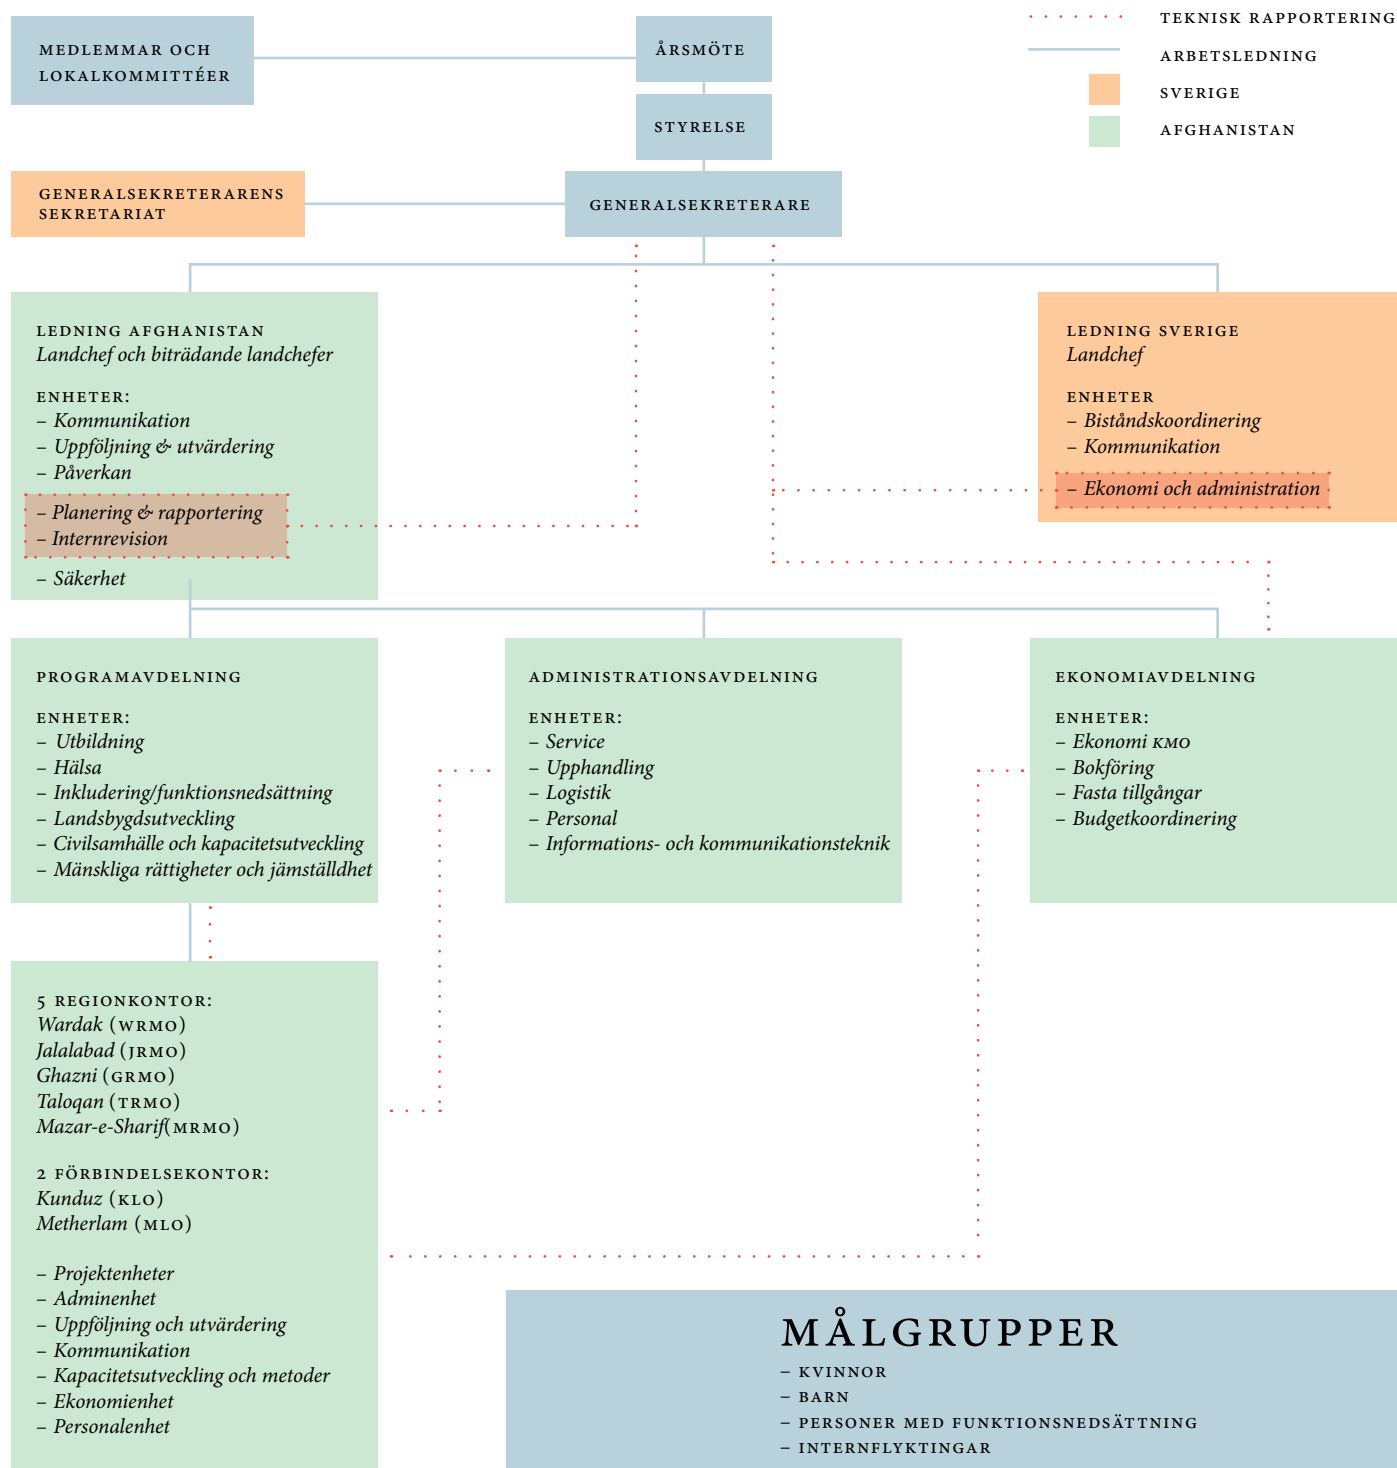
TEKNISK RAPPORTERING
ARBETSLEDNING
SVERIGE
AFGHANISTAN

MEDLEMMAR OCH LOKALKOMMITTÉER

ÅRSMÖTE

STYRELSE

GENERALSEKRETERARENS SEKRETARIAT

GENERALSEKRETERARE

LEDNING AFGHANISTAN
Landchef och biträdande landchefer

ENHETER:
– Kommunikation
– Uppföljning & utvärdering
– Påverkan
– Planering & rapportering
– Internrevision
– Säkerhet

LEDNING SVERIGE
Landchef

ENHETER
– Biståndskoordinering
– Kommunikation
– Ekonomi och administration

PROGRAMAVDELNING

ENHETER:
– Utbildning
– Hälsa
– Inkludering/funktionsnedsättning
– Landsbygdsutveckling
– Civilsamhälle och kapacitetsutveckling
– Mänskliga rättigheter och jämställdhet

ADMINISTRATIONSAVDELNING

ENHETER:
– Service
– Upphandling
– Logistik
– Personal
– Informations- och kommunikationsteknik

EKONOMIAVDELNING

ENHETER:
– Ekonomi KMO
– Bokföring
– Fasta tillgångar
– Budgetkoordinering

5 REGIONKONTOR:
Wardak (WRMO)
Jalalabad (JRMO)
Ghazni (GRMO)
Taloqan (TRMO)
Mazar-e-Sharif(MRMO)

2 FÖRBINDELSEKONTOR:
Kunduz (KLO)
Metherlam (MLO)

– Projektenheter
– Adminenhet
– Uppföljning och utvärdering
– Kommunikation
– Kapacitetsutveckling och metoder
– Ekonomienhet
– Personalenhet

MÅLGRUPPER
– KVINNOR
– BARN
– PERSONER MED FUNKTIONSNEDSÄTTNING
– INTERNFLYKTINGAR